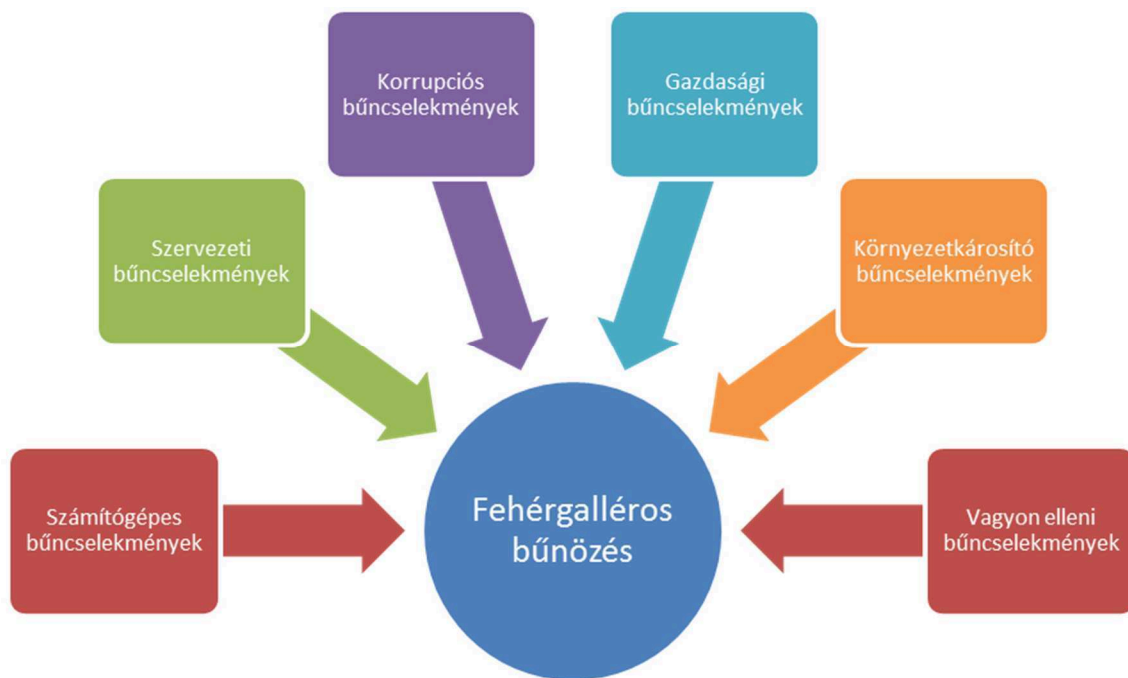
Korrupciós bűncselekmények

Gazdasági bűncselekmények

Szervezeti bűncselekmények

Környezetkárosító bűncselekmények

Számítógépes bűncselekmények

Fehérgalléros bűnözés

Vagyon elleni bűncselekmények